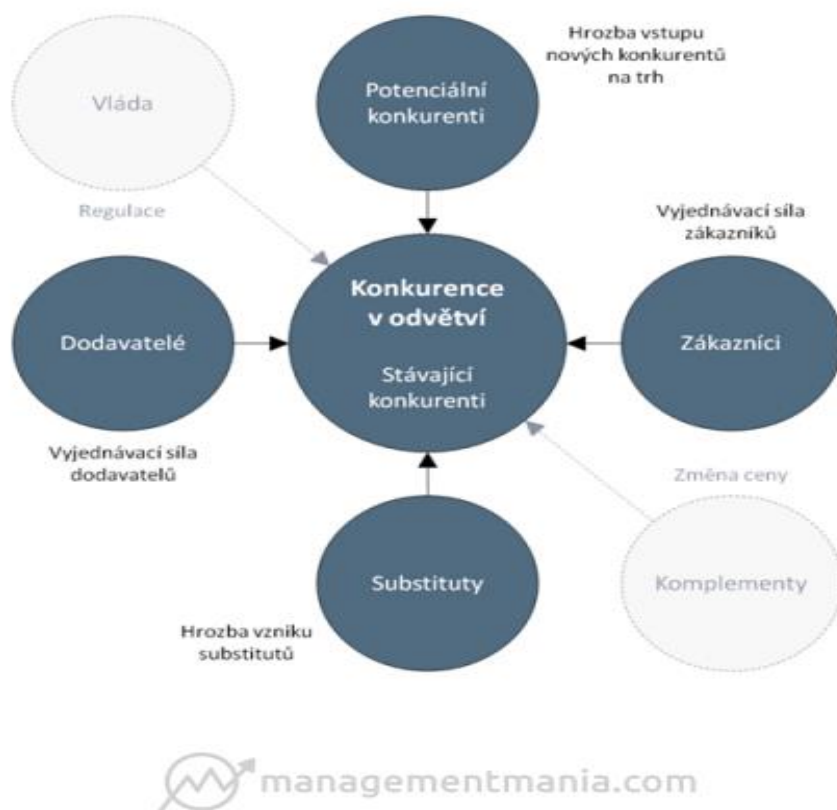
Hrozba vstupu nových konkurentů na trh

Vláda

Potenciální konkurenti

Regulace

Vyjednávací síla zákazníků

Konkurence v odvětví

Stávající konkurenti

Dodavatelé

Zákazníci

Vyjednávací síla dodavatelů

Změna ceny

Substituty

Komplementy

Hrozba vzniku substitutů

managementmania.com